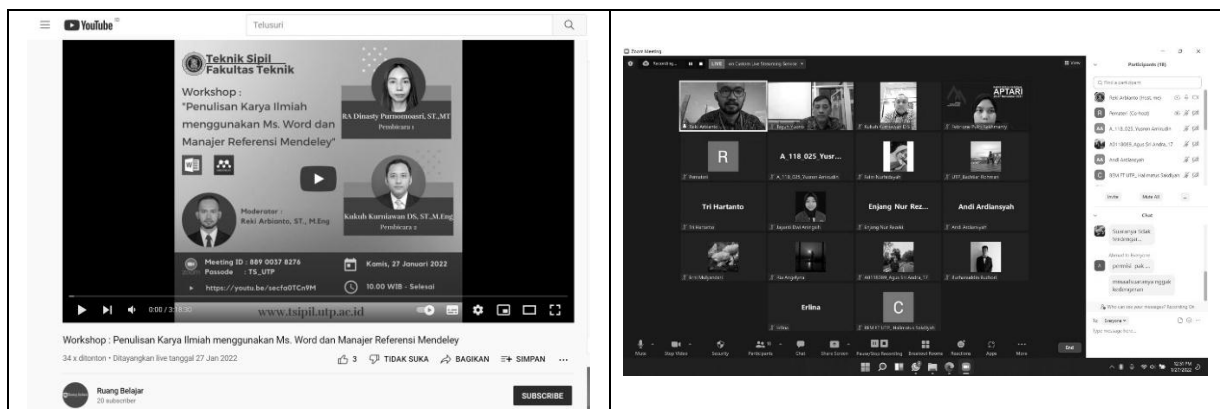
YouTube

Telusuri

Teknik Sipil
Fakultas Teknik

Workshop :
"Penulisan Karya Ilmiah menggunakan Ms. Word dan Manajer Referensi Mendeley"

RA Dinasty Purnomoasri, ST.,MT
Pembicara 1

Kukuh Kurniawan DS, ST.,M.Eng
Pembicara 2

Moderator :
Reki Arbianto, ST., M.Eng

Meeting ID : 889 0037 8276
Passode : TS_UTP

Kamis, 27 Januari 2022

https://youtu.be/secfa0TCn9M

10.00 WIB - Selesai

www.tsipil.utp.ac.id

0:00 / 3:18:30

Workshop : Penulisan Karya Ilmiah menggunakan Ms. Word dan Manajer Referensi Mendeley

34 x ditonton • Ditayangkan live tanggal 27 Jan 2022

3 TIDAK SUKA BAGIKAN SIMPAN ...

Ruang Belajar
20 subscriber

SUBSCRIBE

Zoom Meeting

Recording... LIVE on Custom Live Streaming Service

View

Participants (18)

APTARI

R

A_118_025_Yusr...

Tri Hartanto

Enjang Nur Rez...

Andi Ardiansyah

Erlina

C

Chat

Mute Stop Video Security Participants Chat Share Screen Pause/Stop Recording Breakout Rooms Reactions Apps More

End